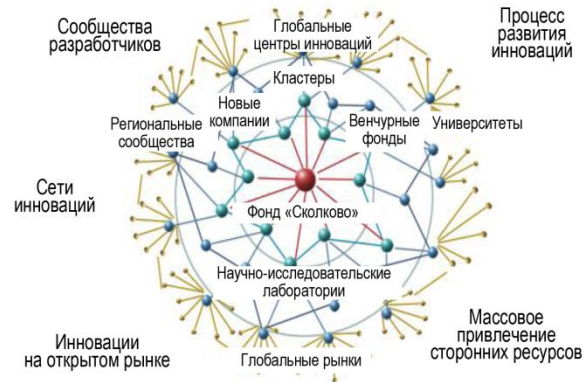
Сообщества разработчиков

Глобальные центры инноваций

Процесс развития инноваций

Кластеры

Новые компании

Венчурные фонды

Региональные сообщества

Университеты

Сети инноваций

Фонд «Сколково»

Научно-исследовательские лаборатории

Массовое привлечение сторонних ресурсов

Инновации на открытом рынке

Глобальные рынки